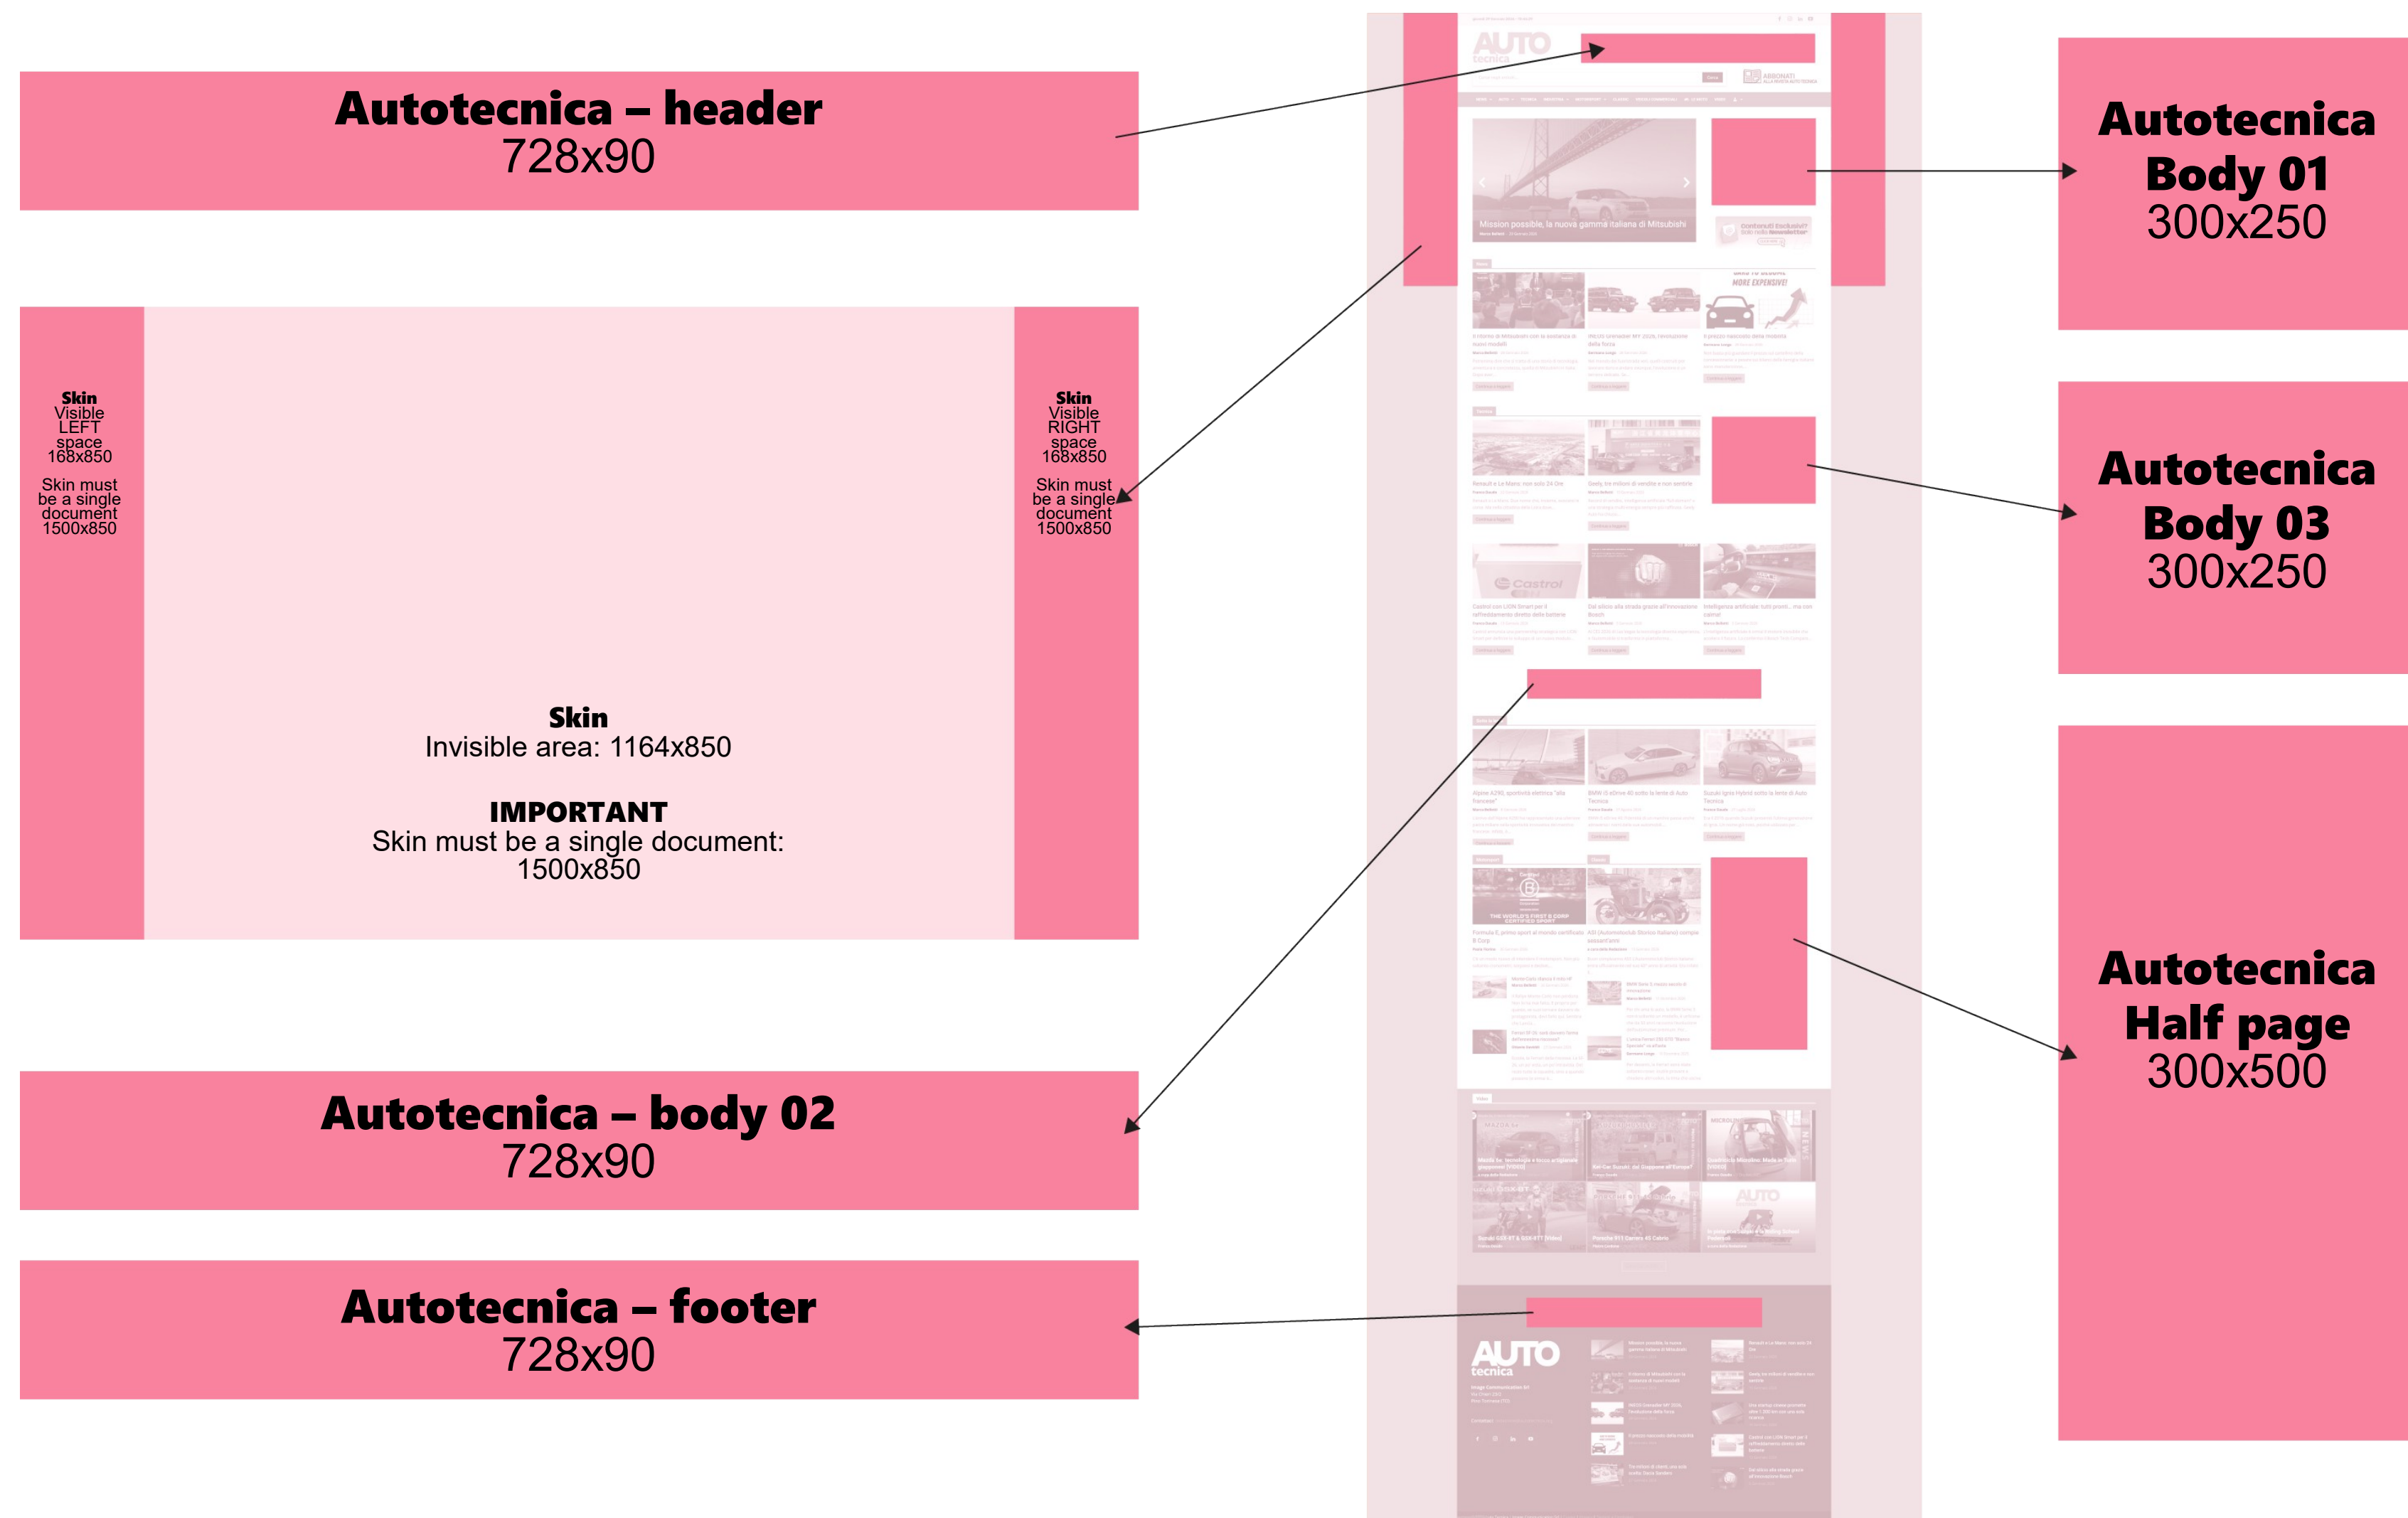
Autotecnica – header
728x90

Skin
Visible
LEFT
space
168x850

Skin must
be a single
document
1500x850

Skin
Invisible area: 1164x850

IMPORTANT
Skin must be a single document:
1500x850

Skin
Visible
RIGHT
space
168x850

Skin must
be a single
document
1500x850

Autotecnica – body 02
728x90

Autotecnica – footer
728x90

AUTO tecnica

Mission possible, la nuova gamma italiana di Mitsubishi

MORE EXPENSIVE!

Castrol

AUTO tecnica

Autotecnica
Body 01
300x250

Autotecnica
Body 03
300x250

Autotecnica
Half page
300x500